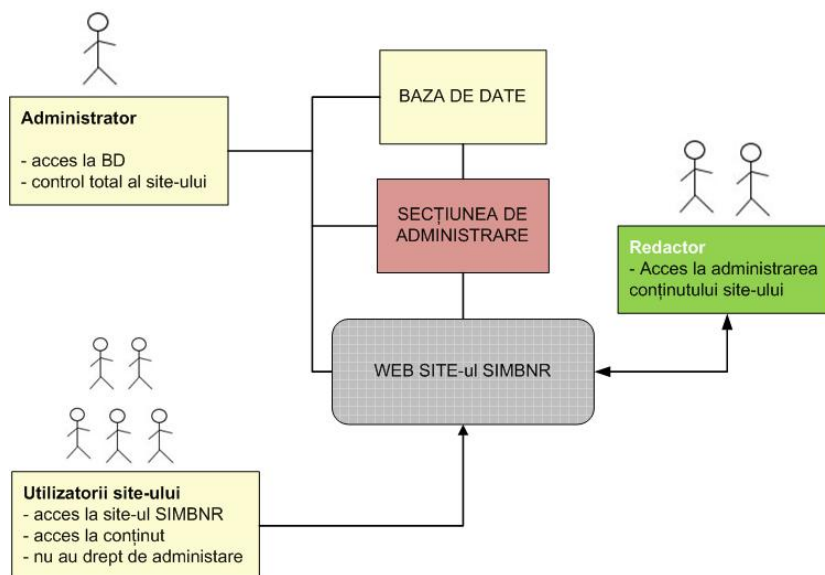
Administrator

- acces la BD
- control total al site-ului

BAZA DE DATE

SECȚIUNEA DE ADMINISTRARE

Redactor
- Acces la administrarea conținutului site-ului

WEB SITE-ul SIMBNR

Utilizatorii site-ului
- acces la site-ul SIMBNR
- acces la conținut
- nu au drept de administare